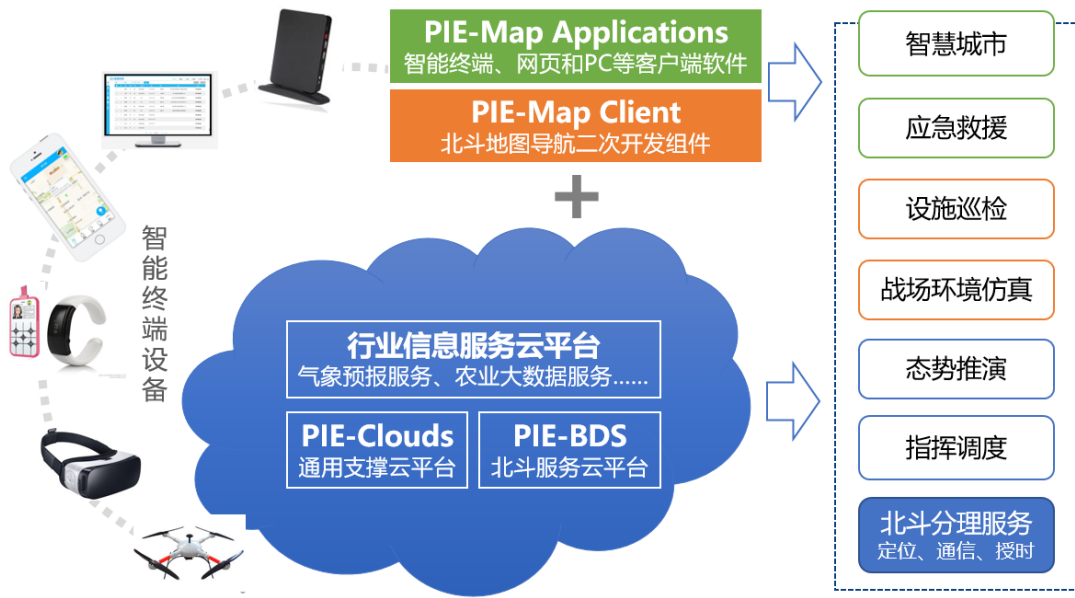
PIE-Map Applications
智能终端、网页和PC等客户端软件

PIE-Map Client
北斗地图导航二次开发组件

+

智能终端设备

行业信息服务云平台
气象预报服务、农业大数据服务……

PIE-Clouds
通用支撑云平台

PIE-BDS
北斗服务云平台

智慧城市

应急救援

设施巡检

战场环境仿真

态势推演

指挥调度

北斗分理服务
定位、通信、授时